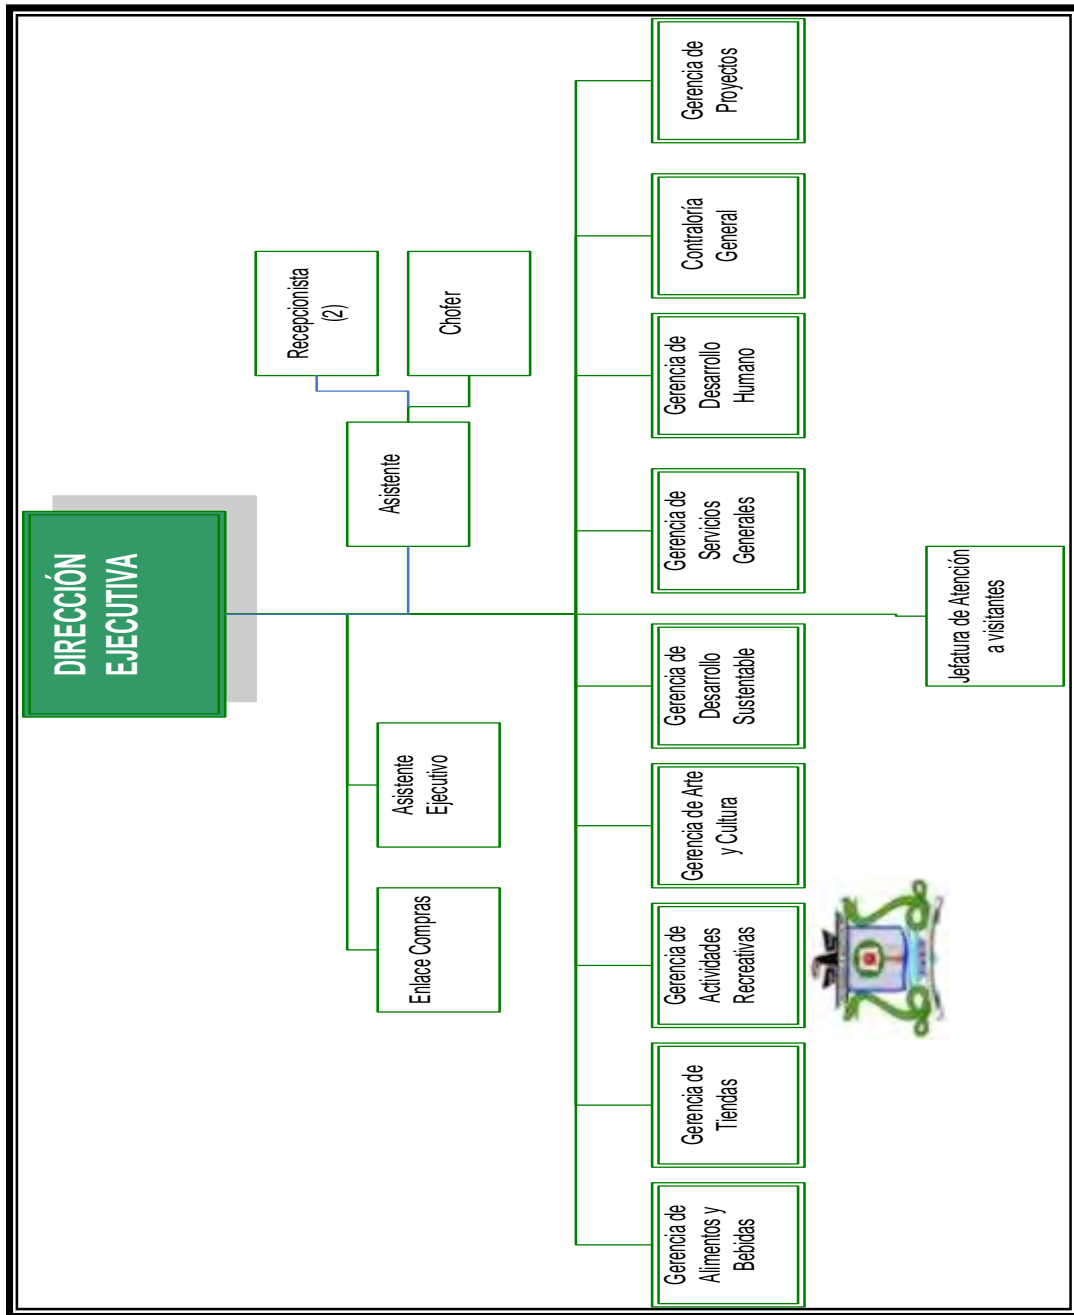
DIRECCIÓN EJECUTIVA

Recepcionista (2)

Chofer

Asistente

Asistente Ejecutivo

Enlace Compras

Jefatura de Atención a visitantes

Gerencia de Proyectos

Contraloría General

Gerencia de Desarrollo Humano

Gerencia de Servicios Generales

Gerencia de Desarrollo Sustentable

Gerencia de Arte y Cultura

Gerencia de Actividades Recreativas

Gerencia de Tiendas

Gerencia de Alimentos y Bebidas